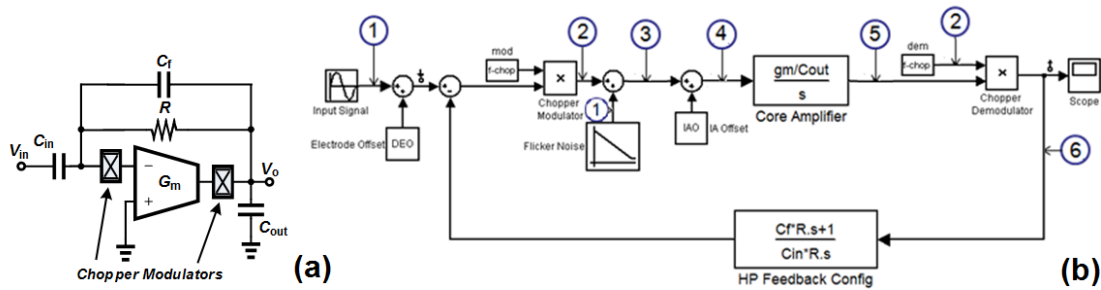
$C_f$
$R$
$V_{in}$ $C_{in}$
$-$
$G_m$
$+$
$V_o$
$C_{out}$
Chopper Modulators
(a)

1
Input Signal
Electrode Offset
DEO
mod
f-chop
×
Chopper Modulator
2
1
Flicker Noise
3
4
IAO
IA Offset
gm/Cout
s
Core Amplifier
5
dem
f-chop
2
×
Chopper Demodulator
Scope
6
Cf*R.s+1
Cin*R.s
HP Feedback Config
(b)